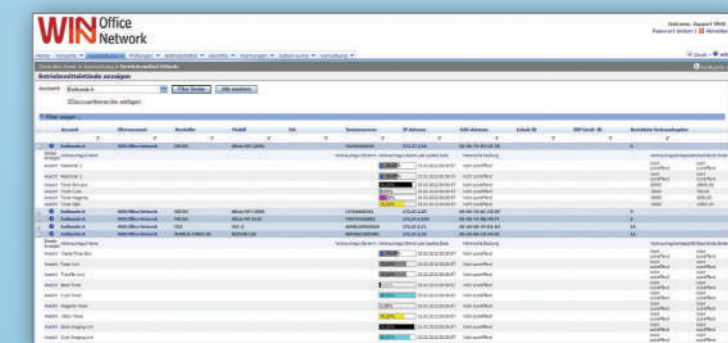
WIN Office Network

Betriebsmitteldetails anzeigen

Filter Ende

Alle markieren

Filter zeigen

Account

Übersetzung

Hersteller

Modell

Seriennummer

IP-Adresse

MAC-Adresse

Betriebs-Verbrauchsgüter

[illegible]